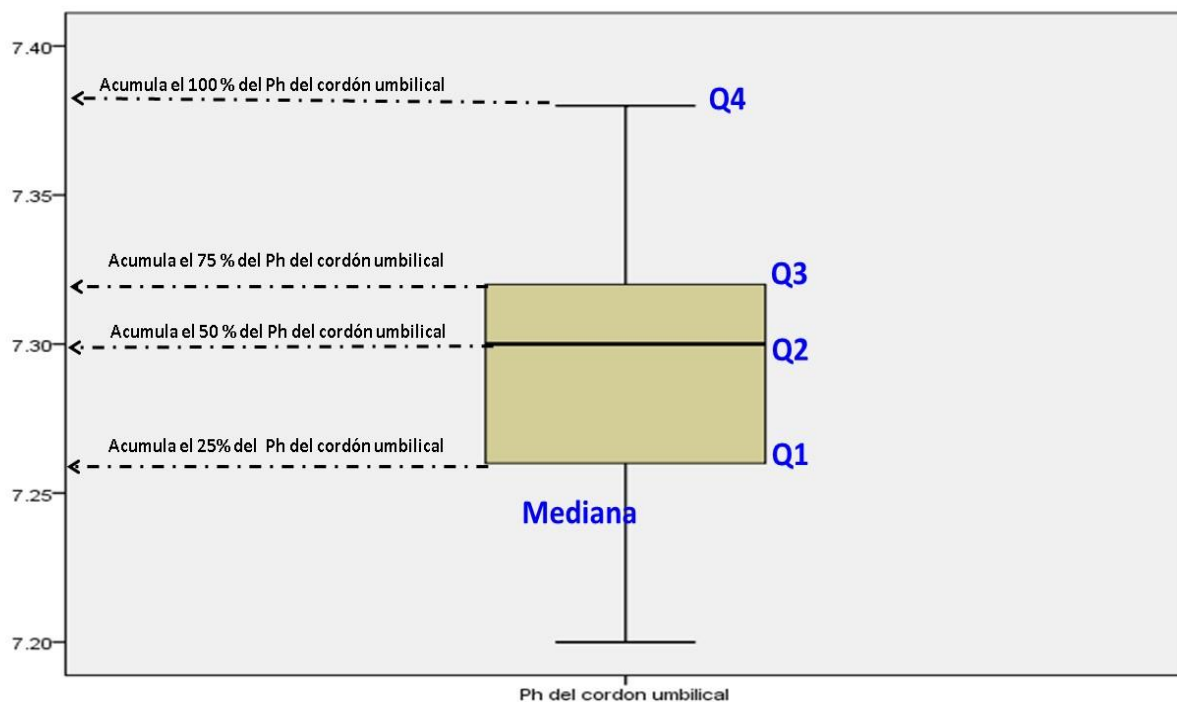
7.40
Acumula el 100 % del Ph del cordón umbilical
Q4
7.35
Acumula el 75 % del Ph del cordón umbilical
Q3
Acumula el 50 % del Ph del cordón umbilical
7.30
Q2
Acumula el 25% del Ph del cordón umbilical
Q1
7.25
Mediana
7.20
Ph del cordon umbilical